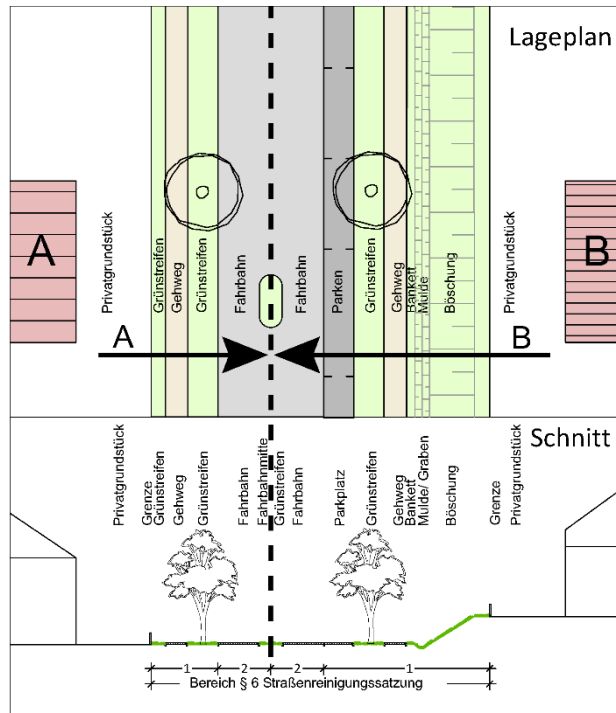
Lageplan

A

Privatgrundstück

Grünstreifen

Gehweg

Grünstreifen

Fahrbahn

Fahrbahn

Parken

Grünstreifen

Gehweg

Bankett

Mulde

Böschung

Privatgrundstück

B

A

B

Schnitt

Privatgrundstück

Grenze Grünstreifen

Gehweg

Grünstreifen

Fahrbahn

Fahrbahnmitte Grünstreifen

Fahrbahn

Parkplatz

Grünstreifen

Gehweg

Bankett

Mulde/ Graben

Böschung

Grenze Privatgrundstück

1

2

2

1

Bereich § 6 Straßenreinigungssatzung